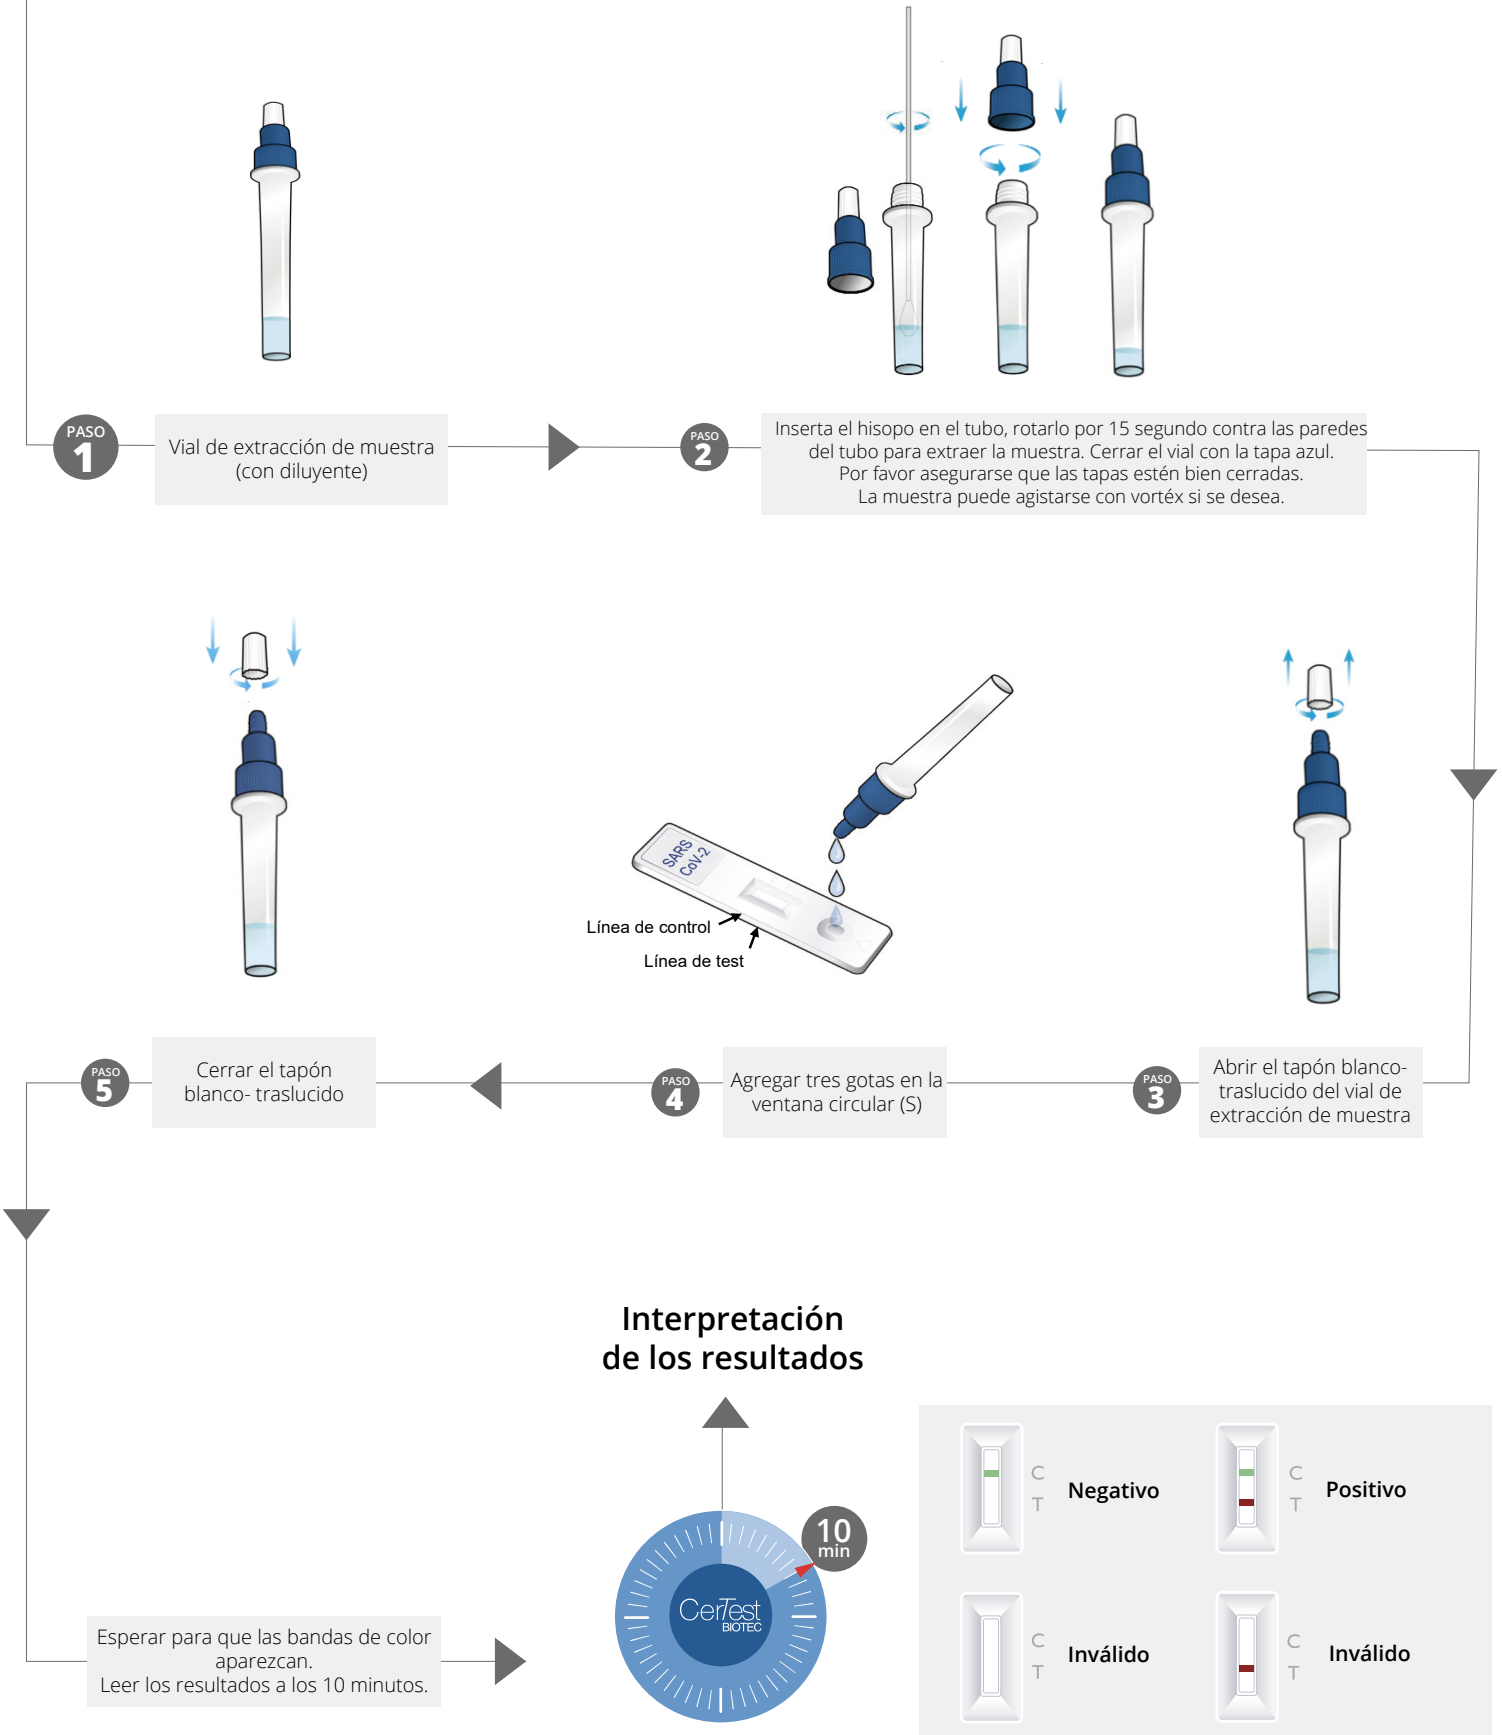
PASO 1

Vial de extracción de muestra (con diluyente)

PASO 2

Inserta el hisopo en el tubo, rotarlo por 15 segundo contra las paredes del tubo para extraer la muestra. Cerrar el vial con la tapa azul. Por favor asegurarse que las tapas estén bien cerradas. La muestra puede agistarse con vortéx si se desea.

SARS CoV-2

Línea de control

Línea de test

PASO 5

Cerrar el tapón blanco- traslucido

PASO 4

Agregar tres gotas en la ventana circular (S)

PASO 3

Abrir el tapón blanco-traslucido del vial de extracción de muestra

Interpretación de los resultados

10 min

CerTest BIOTEC

Esperar para que las bandas de color aparezcan. Leer los resultados a los 10 minutos.

C T Negativo

C T Positivo

C T Inválido

C T Inválido